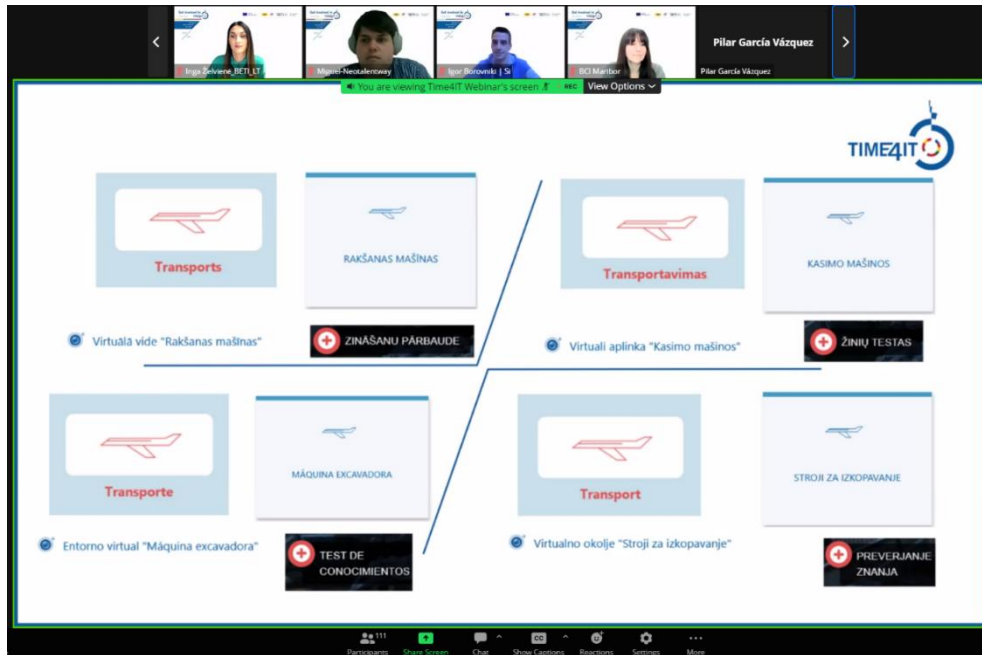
Inga Zelviene_BETI_LT
Miguel-Neotalentway
Igor Borovnik | Si
BCI Maribor
Pilar García Vázquez
Pilar García Vázquez

You are viewing Time4IT Webinar's screen REC View Options

TIME4IT

Transports
RAKŠANAS MAŠĪNAS
Virtuālā vide "Rakšanas mašīnas"
ZINĀŠANU PĀRBAUDE

Transportavimas
KASIMO MAŠINOS
Virtuali aplinka "Kasimo mašinos"
ŽINIŲ TESTAS

Transporte
MÁQUINA EXCAVADORA
Entorno virtual "Máquina excavadora"
TEST DE CONOCIMIENTOS

Transport
STROJI ZA IZKOPAVANJE
Virtualno okolje "Stroji za izkopavanje"
PREVERJANJE ZNANJA

111
Participants
Share Screen
Chat
Show Captions
Reactions
Settings
More